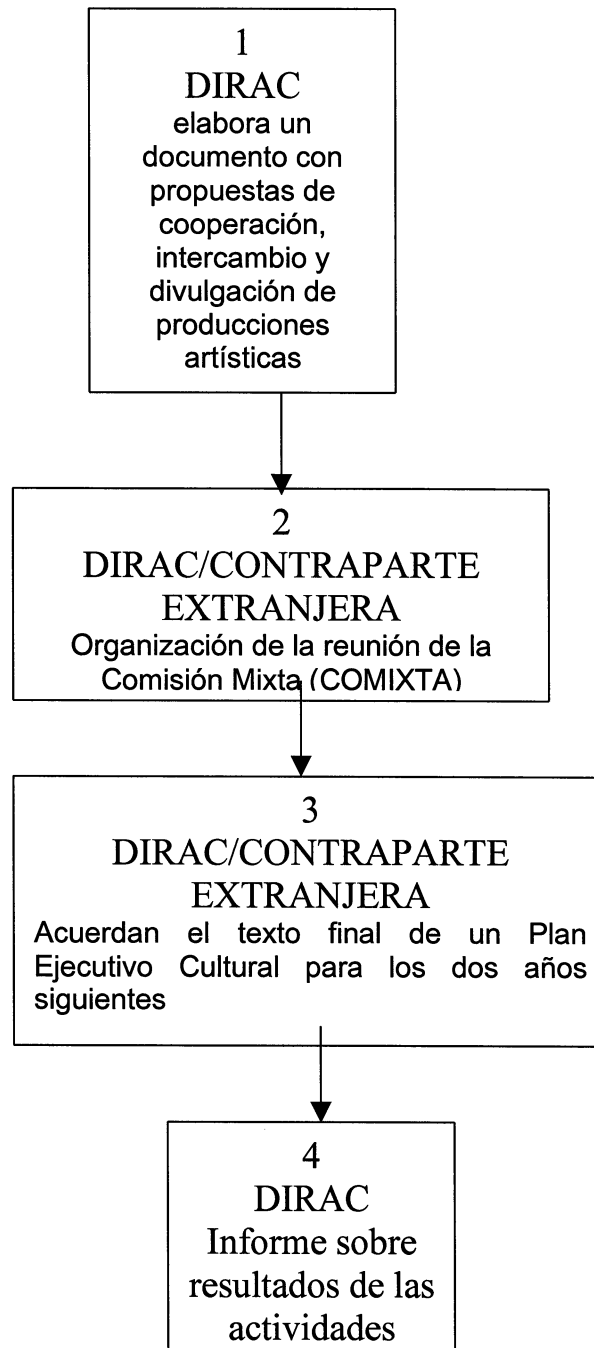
1
DIRAC
elabora un documento con propuestas de cooperación, intercambio y divulgación de producciones artísticas

2
DIRAC/CONTRAPARTE EXTRANJERA
Organización de la reunión de la Comisión Mixta (COMIXTA)

3
DIRAC/CONTRAPARTE EXTRANJERA
Acuerdan el texto final de un Plan Ejecutivo Cultural para los dos años siguientes

4
DIRAC
Informe sobre resultados de las actividades